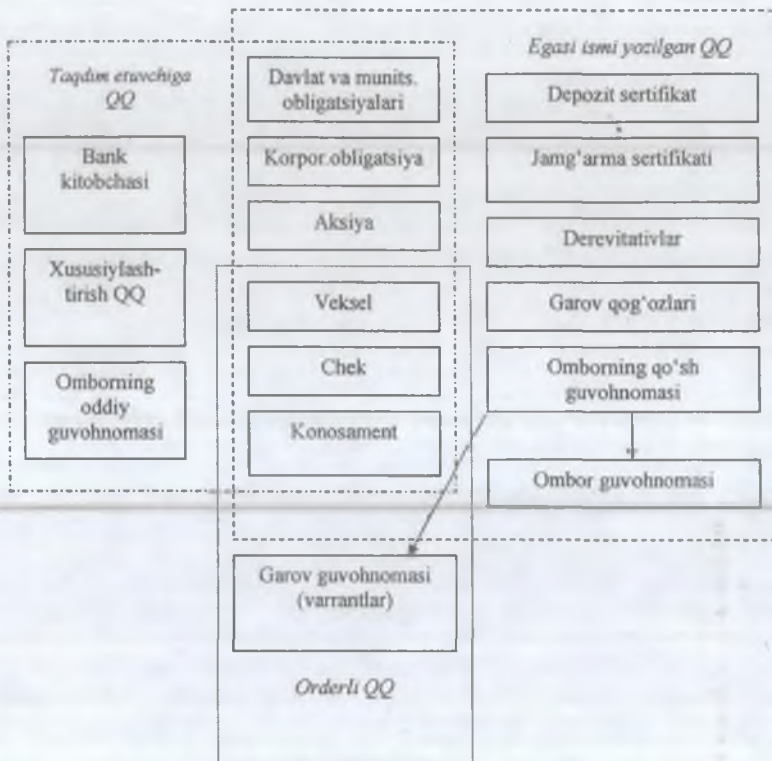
Taqdim etuvchiga QQ

Bank kitobchasi

Xususiylashtirish QQ

Omborning oddiy guvohnomasi

Davlat va munits. obligatsiyalari

Korpor.obligatsiya

Aksiya

Veksel

Chek

Konosament

Egasi ismi yozilgan QQ

Depozit sertifikat

Jamg'arma sertifikati

Derevitativlar

Garov qog'ozlari

Omborning qo'sh guvohnomasi

Ombor guvohnomasi

Garov guvohnomasi (varrantlar)

Orderli QQ